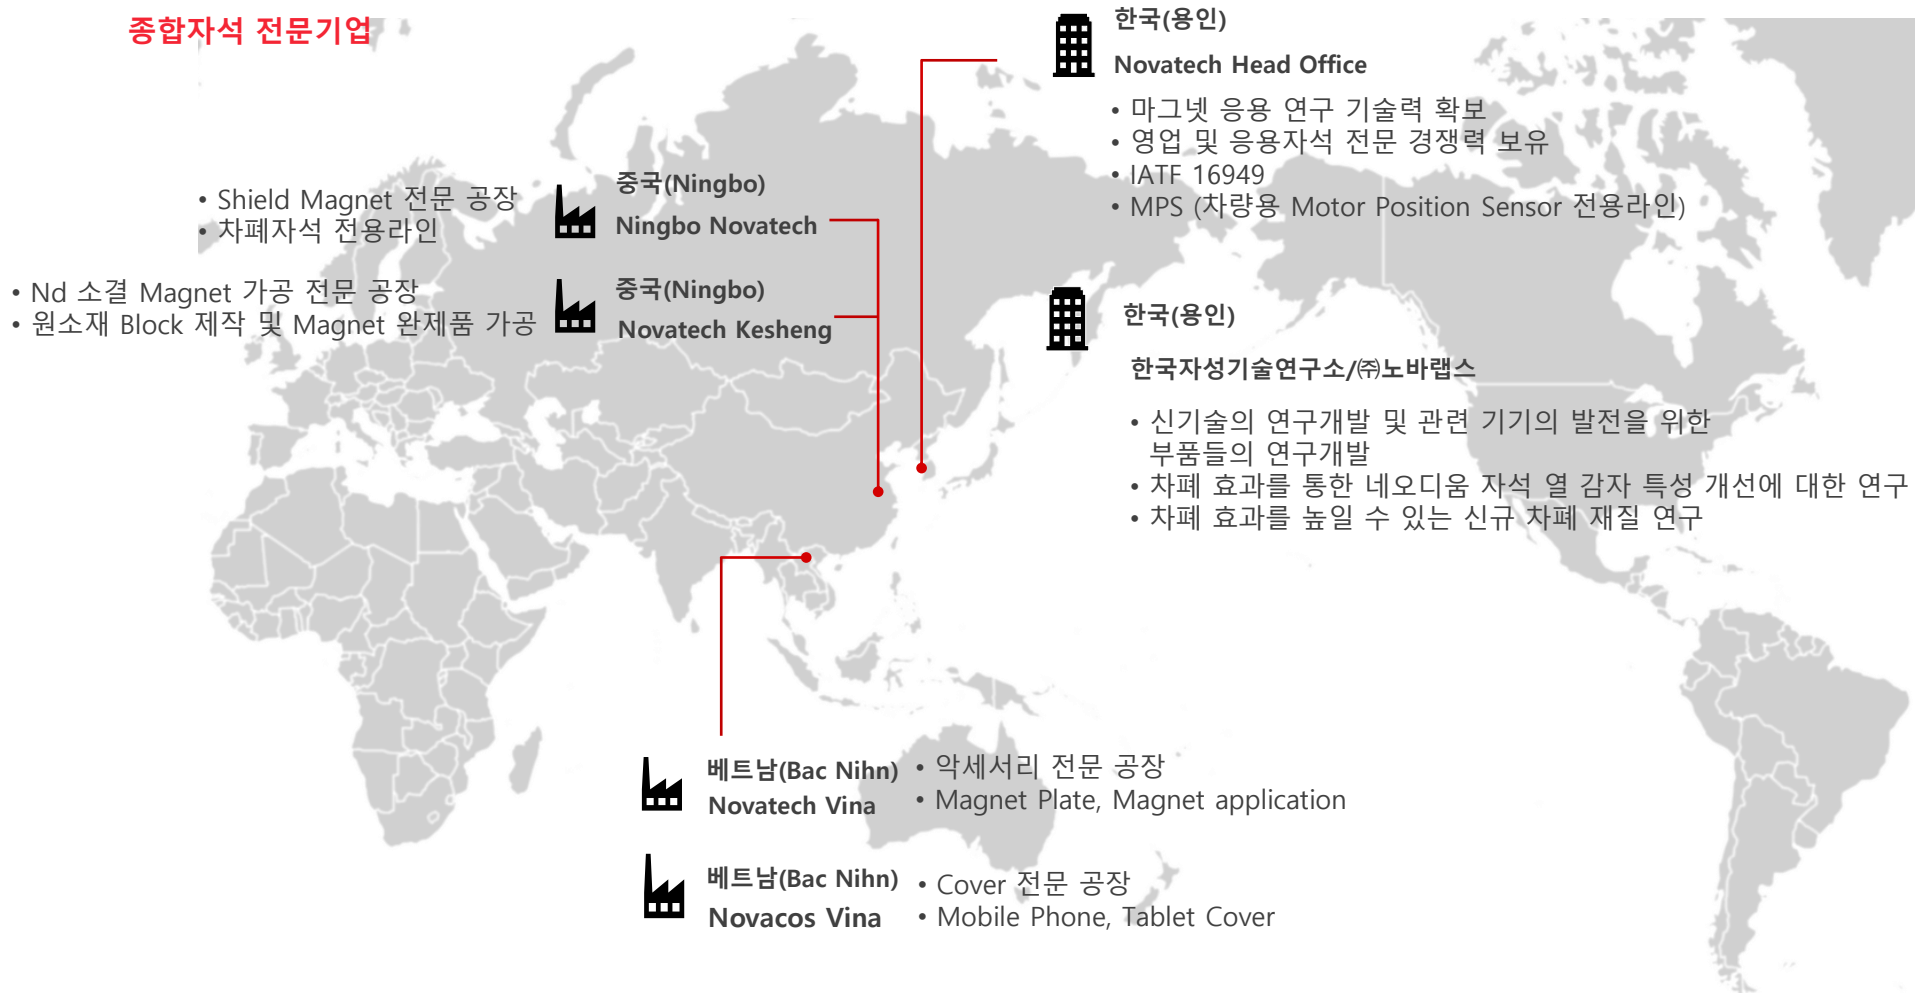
종합자석 전문기업

한국(용인)

Novatech Head Office

• 마그넷 응용 연구 기술력 확보
• 영업 및 응용자석 전문 경쟁력 보유
• IATF 16949
• MPS (차량용 Motor Position Sensor 전용라인)

• Shield Magnet 전문 공장
• 차폐자석 전용라인

중국(Ningbo)

Ningbo Novatech

• Nd 소결 Magnet 가공 전문 공장
• 원소재 Block 제작 및 Magnet 완제품 가공

중국(Ningbo)

Novatech Kesheng

한국(용인)

한국자성기술연구소/㈜노바랩스

• 신기술의 연구개발 및 관련 기기의 발전을 위한 부품들의 연구개발
• 차폐 효과를 통한 네오디움 자석 열 감자 특성 개선에 대한 연구
• 차폐 효과를 높일 수 있는 신규 차폐 재질 연구

베트남(Bac Nihn)

Novatech Vina

• 악세서리 전문 공장
• Magnet Plate, Magnet application

베트남(Bac Nihn)

Novacos Vina

• Cover 전문 공장
• Mobile Phone, Tablet Cover